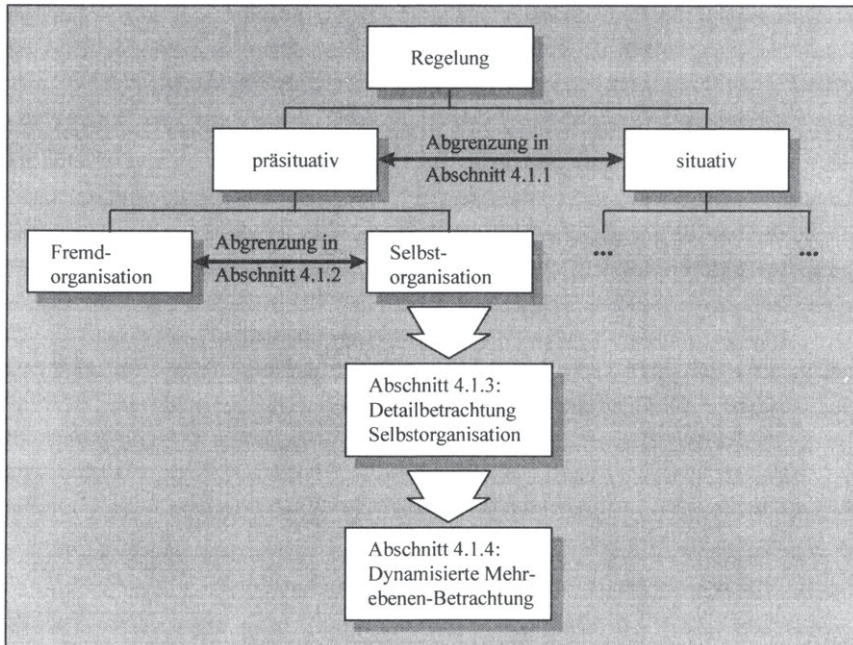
Regelung

präsituativ

Abgrenzung in Abschnitt 4.1.1

situativ

Fremdorganisation

Abgrenzung in Abschnitt 4.1.2

Selbstorganisation

...

...

Abschnitt 4.1.3: Detailbetrachtung Selbstorganisation

Abschnitt 4.1.4: Dynamisierte Mehrebenen-Betrachtung